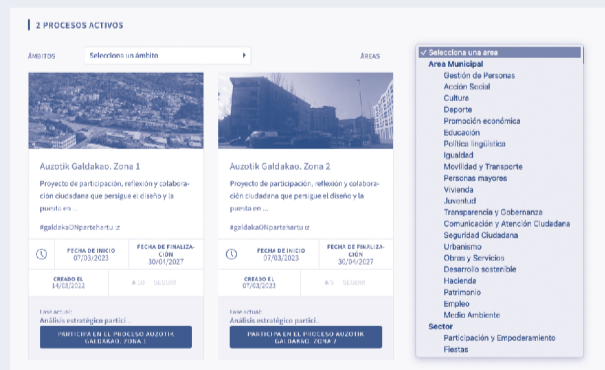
2 PROCESOS ACTIVOS

ÁMBITOS
Selecciona un ámbito
ÁREAS

Auzotik Galdakao. Zona 1
Proyecto de participación, reflexión y colaboración ciudadana que persigue el diseño y la puesta en ...
#galdakaOPartehartu

FECHA DE INICIO
07/03/2023
FECHA DE FINALIZACIÓN
30/01/2027
CREADO EL
14/03/2022
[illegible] SEGUIR
Fase actual:
Análisis estratégico partici...
PARTICIPA EN EL PROCESO AUZOTIK GALDAKAO. ZONA 1

Auzotik Galdakao. Zona 2
Proyecto de participación, reflexión y colaboración ciudadana que persigue el diseño y la puesta en ...
#galdakaOPartehartu

FECHA DE INICIO
07/03/2023
FECHA DE FINALIZACIÓN
30/04/2027
CREADO EL
07/03/2023
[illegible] SEGUIR
Fase actual:
Análisis estratégico partici...
PARTICIPA EN EL PROCESO AUZOTIK GALDAKAO. ZONA 2

✓ Selecciona una área
Area Municipal
Gestión de Personas
Acción Social
Cultura
Deporte
Promoción económica
Educación
Política lingüística
Igualdad
Movilidad y Transporte
Personas mayores
Vivienda
Juventud
Transparencia y Gobernanza
Comunicación y Atención Ciudadana
Seguridad Ciudadana
Urbanismo
Obras y Servicios
Desarrollo sostenible
Hacienda
Patrimonio
Empleo
Medio Ambiente
Sector
Participación y Empoderamiento
Fiestas